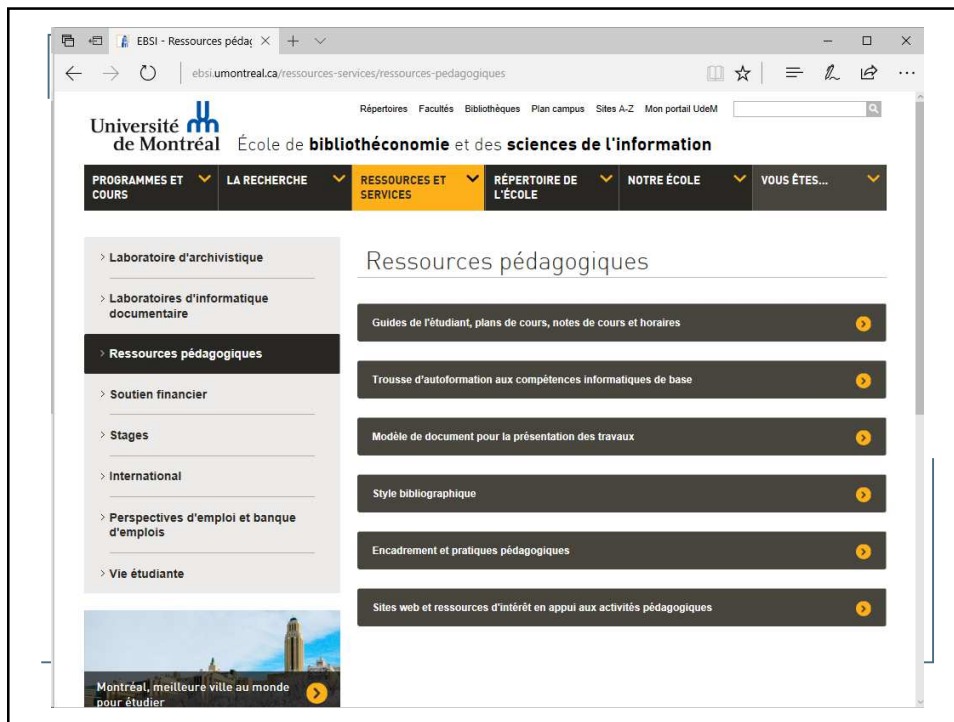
EBSI - Ressources pédag

ebsi.umontreal.ca/ressources-services/ressources-pedagogiques

Répertoires Facultés Bibliothèques Plan campus Sites A-Z Mon portail UdeM

Université de Montréal École de bibliothéconomie et des sciences de l'information

PROGRAMMES ET COURS
LA RECHERCHE
RESSOURCES ET SERVICES
RÉPERTOIRE DE L'ÉCOLE
NOTRE ÉCOLE
VOUS ÊTES...

> Laboratoire d'archivistique
> Laboratoires d'informatique documentaire
> Ressources pédagogiques
> Soutien financier
> Stages
> International
> Perspectives d'emploi et banque d'emplois
> Vie étudiante

Montréal, meilleure ville au monde pour étudier

Ressources pédagogiques

Guides de l'étudiant, plans de cours, notes de cours et horaires

Trousse d'autoformation aux compétences informatiques de base

Modèle de document pour la présentation des travaux

Style bibliographique

Encadrement et pratiques pédagogiques

Sites web et ressources d'intérêt en appui aux activités pédagogiques